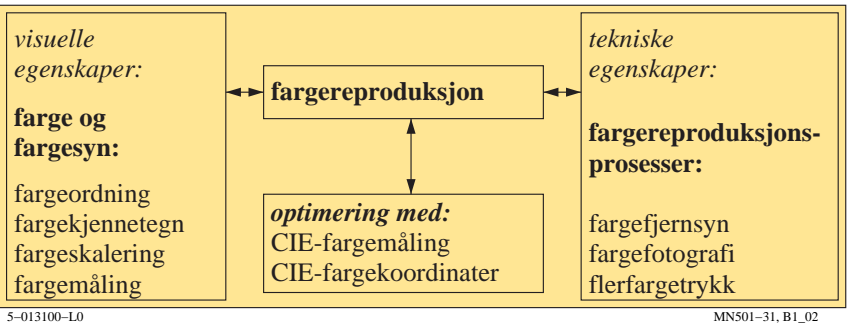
visuelle egenskaper:

farge og fargesyn:

fargeordning
fargekjennetegn
fargeskalering
fargemåling

fargereproduksjon

optimering med:
CIE-fargemåling
CIE-fargekoordinater

tekniske egenskaper:

fargereproduksjons-prosesser:

fargefjernsyn
fargefotografi
flerfargetrykk

5–013100–L0

MN501–31, B1_02